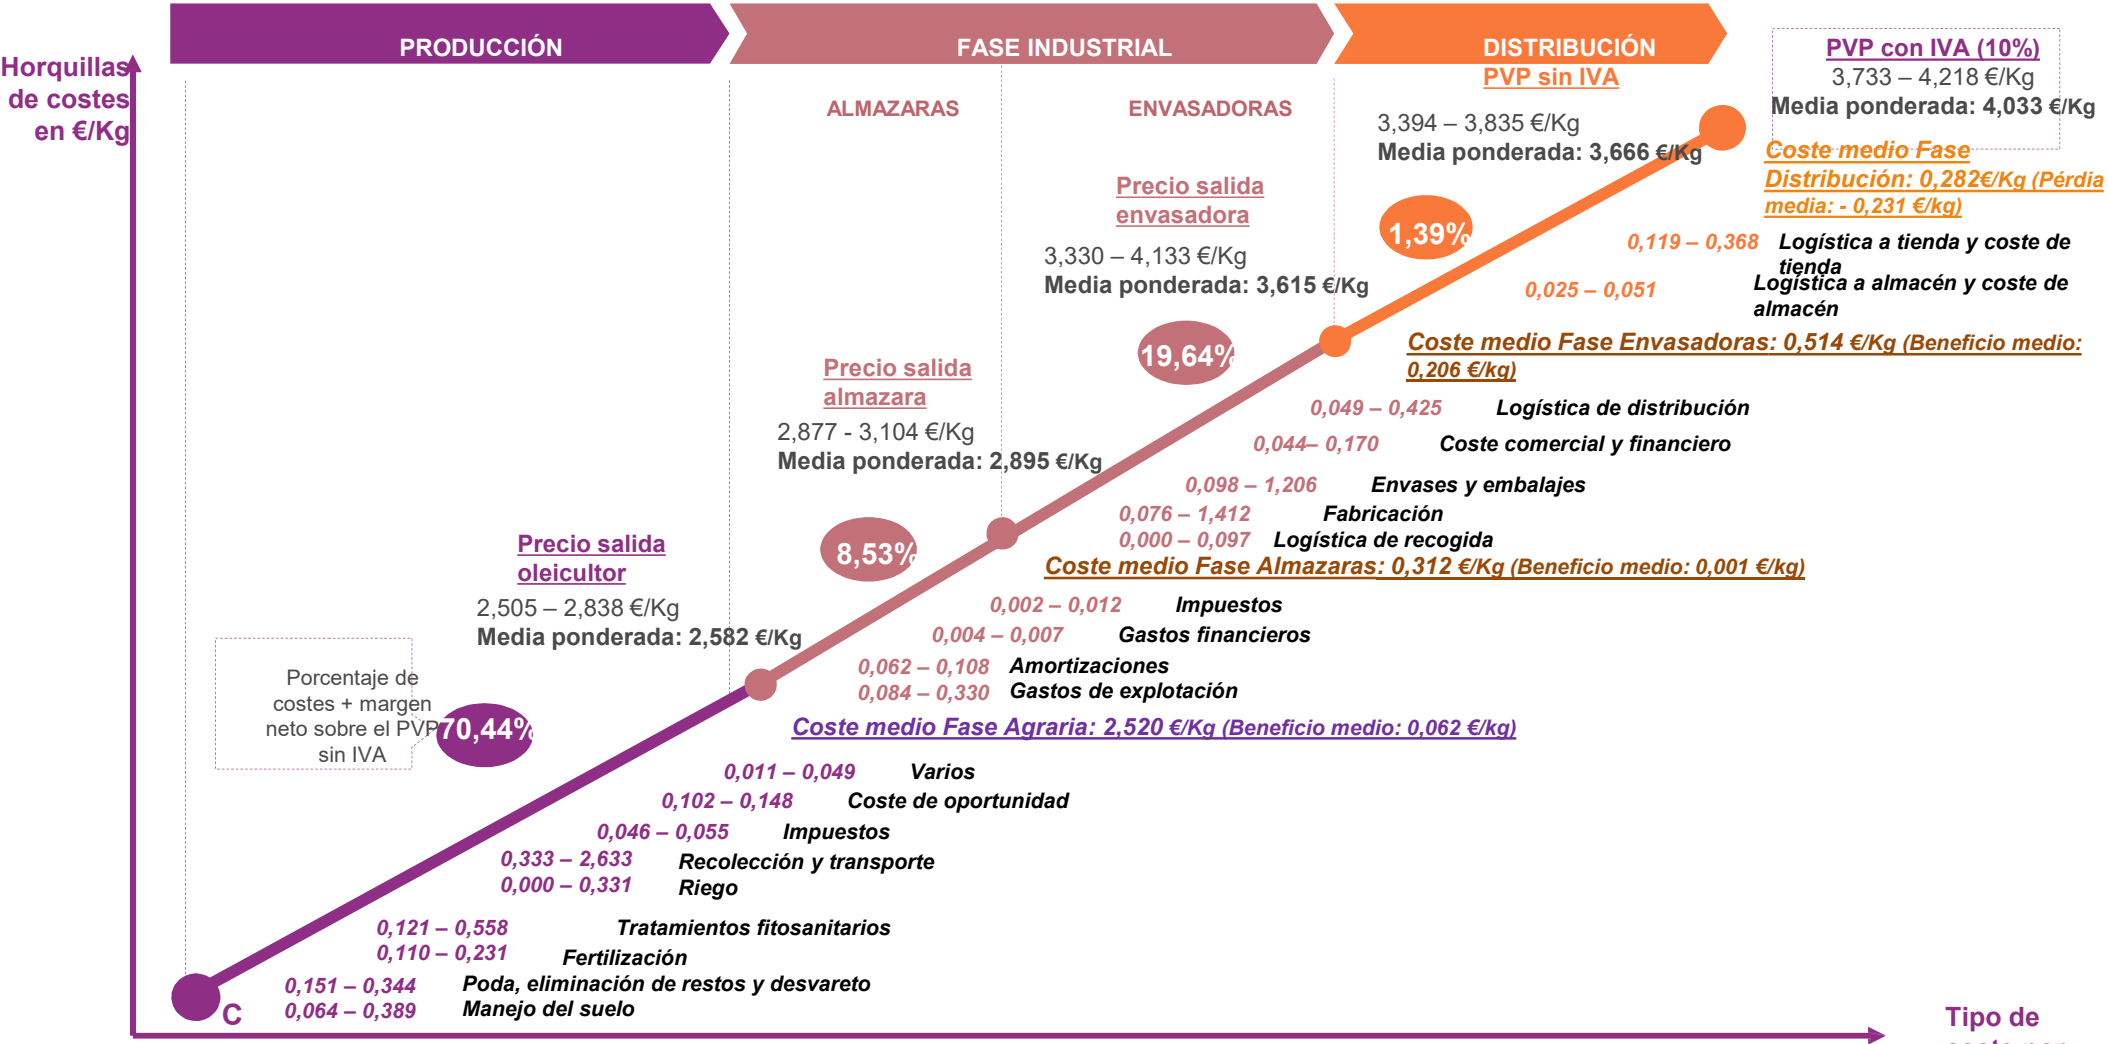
PRODUCCIÓN

FASE INDUSTRIAL

DISTRIBUCIÓN

Horquillas de costes en €/Kg

ALMAZARAS

ENVASADORAS

PVP con IVA (10%)
3,733 – 4,218 €/Kg
Media ponderada: 4,033 €/Kg

PVP sin IVA
3,394 – 3,835 €/Kg
Media ponderada: 3,666 €/Kg

Coste medio Fase Distribución: 0,282€/Kg (Pérdia media: - 0,231 €/kg)

Precio salida envasadora
3,330 – 4,133 €/Kg
Media ponderada: 3,615 €/Kg

1,39%

0,119 – 0,368 Logística a tienda y coste de tienda
0,025 – 0,051 Logística a almacén y coste de almacén

19,64%

Coste medio Fase Envasadoras: 0,514 €/Kg (Beneficio medio: 0,206 €/kg)

Precio salida almazara
2,877 - 3,104 €/Kg
Media ponderada: 2,895 €/Kg

0,049 – 0,425 Logística de distribución
0,044– 0,170 Coste comercial y financiero
0,098 – 1,206 Envases y embalajes
0,076 – 1,412 Fabricación
0,000 – 0,097 Logística de recogida

8,53%

Coste medio Fase Almazaras: 0,312 €/Kg (Beneficio medio: 0,001 €/kg)

Precio salida oleicultor
2,505 – 2,838 €/Kg
Media ponderada: 2,582 €/Kg

0,002 – 0,012 Impuestos
0,004 – 0,007 Gastos financieros
0,062 – 0,108 Amortizaciones
0,084 – 0,330 Gastos de explotación

Porcentaje de costes + margen neto sobre el PVP sin IVA

70,44%

Coste medio Fase Agraria: 2,520 €/Kg (Beneficio medio: 0,062 €/kg)

0,011 – 0,049 Varios
0,102 – 0,148 Coste de oportunidad
0,046 – 0,055 Impuestos
0,333 – 2,633 Recolección y transporte
0,000 – 0,331 Riego
0,121 – 0,558 Tratamientos fitosanitarios
0,110 – 0,231 Fertilización
0,151 – 0,344 Poda, eliminación de restos y desvareto
0,064 – 0,389 Manejo del suelo

C

Tipo de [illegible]